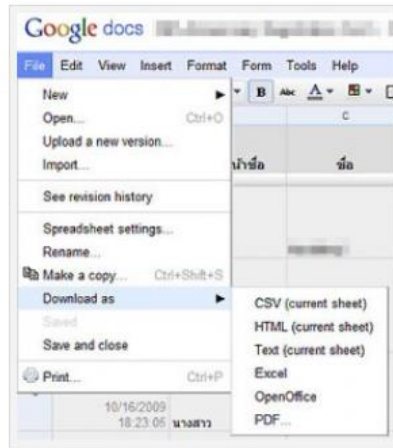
Google docs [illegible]

File Edit View Insert Format Form Tools Help

New
Open... Ctrl+O
Upload a new version...
Import...
See revision history
Spreadsheet settings...
Rename...
Make a copy... Ctrl+Shift+S
Download as
Saved
Save and close
Print... Ctrl+P

B Abc A

C

คำนำหน้าชื่อ ชื่อ

CSV (current sheet)
HTML (current sheet)
Text (current sheet)
Excel
OpenOffice
PDF...

10/16/2009 18:23:05 นางสาว